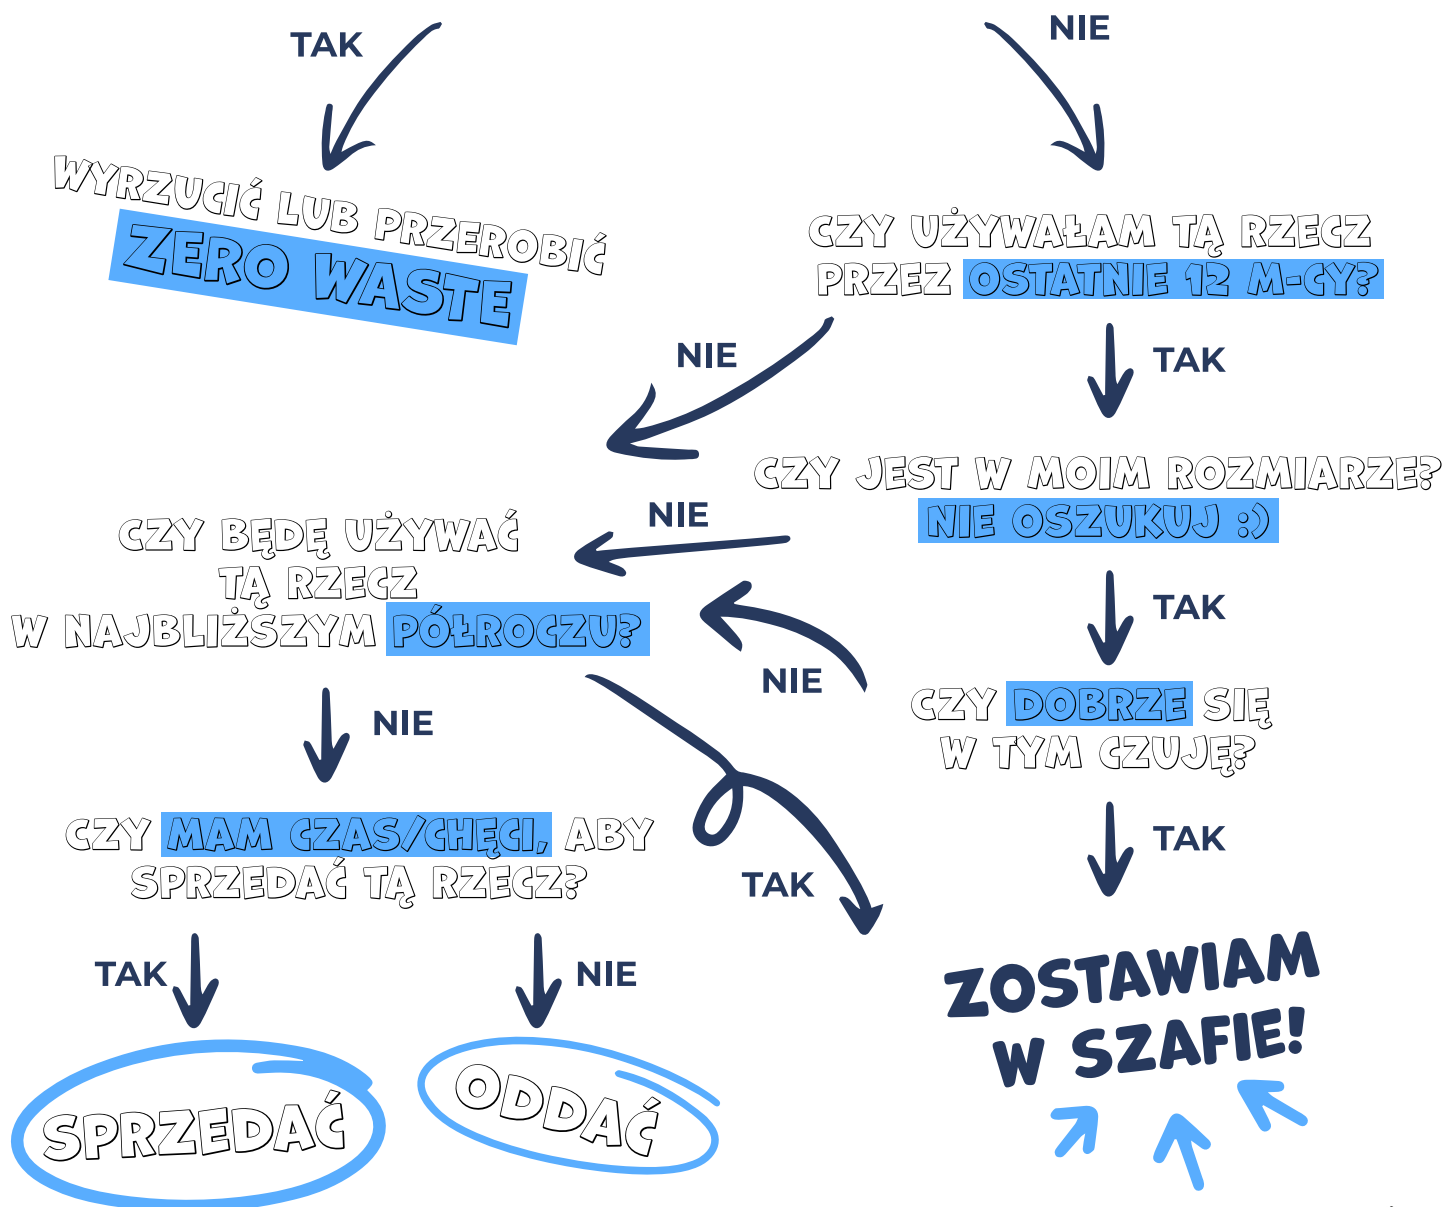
TAK

NIE

WYRZUCIĆ LUB PRZEROBIĆ
ZERO WASTE

CZY UŻYWAŁAM TĄ RZECZ PRZEZ OSTATNIE 12 M-CY?

NIE

TAK

CZY JEST W MOIM ROZMIARZE? NIE OSZUKUJ :)

NIE

CZY BĘDĘ UŻYWAĆ TĄ RZECZ W NAJBLIŻSZYM PÓŁROCZU?

TAK

NIE

CZY DOBRZE SIĘ W TYM CZUJĘ?

NIE

CZY MAM CZAS/CHĘCI, ABY SPRZEDAĆ TĄ RZECZ?

TAK

TAK

TAK

NIE

ZOSTAWIAM W SZAFIE!

SPRZEDAĆ

ODDAĆ